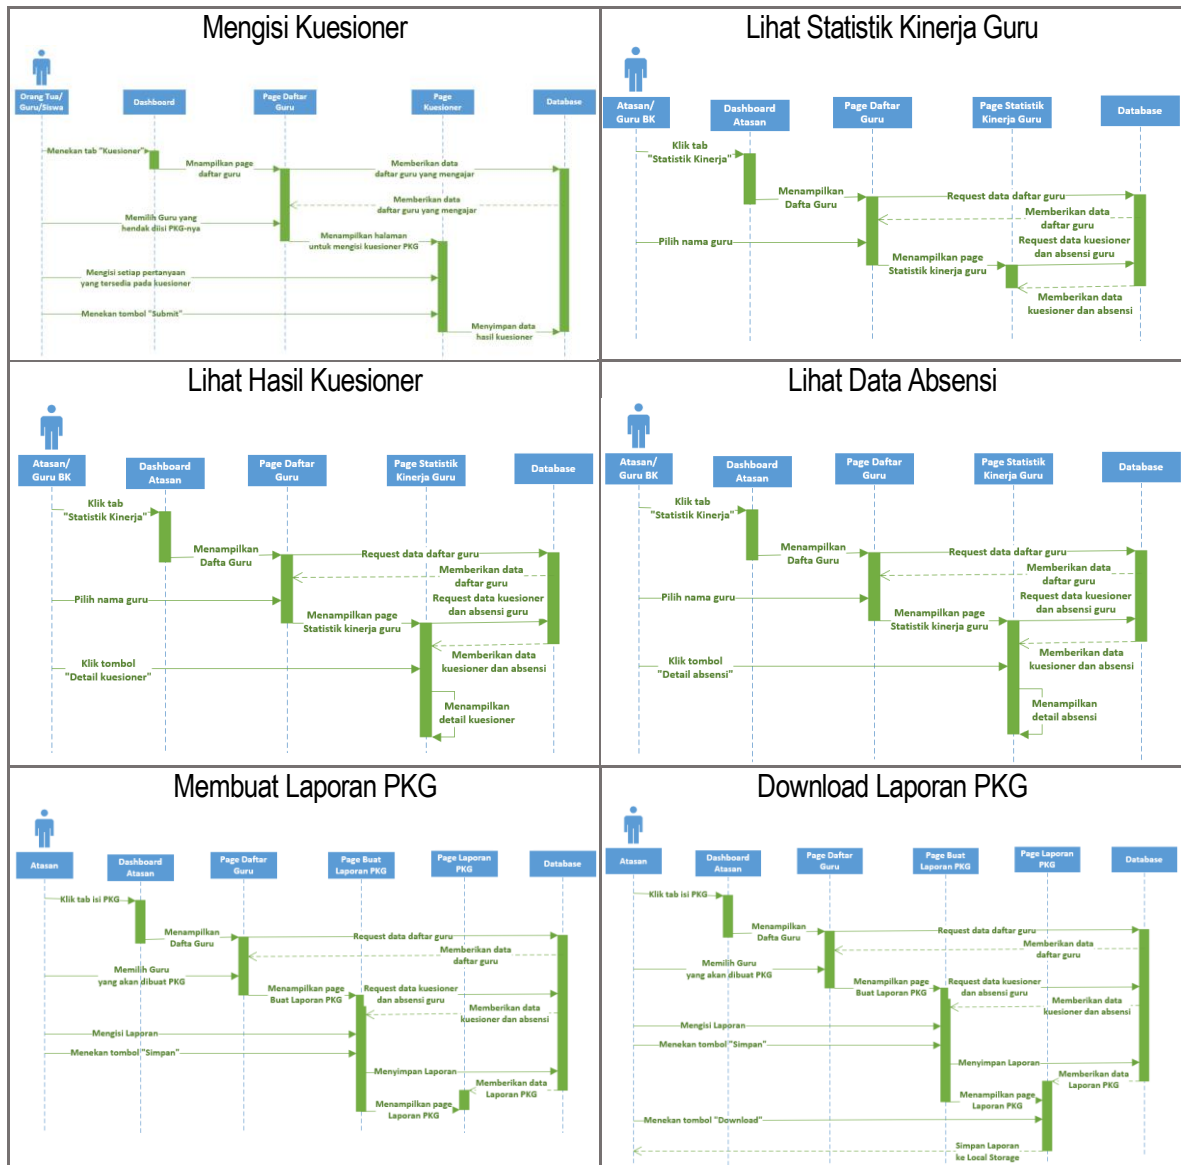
Mengisi Kuesioner

Orang Tua/ Guru/Siswa
Dashboard
Page Daftar Guru
Page Kuesioner
Database

Menekan tab "Kuesioner"
Mnampilkan page daftar guru
Memberikan data daftar guru yang mengajar
Memberikan data daftar guru yang mengajar
Memilih Guru yang hendak diisi PKG-nya
Menampilkan halaman untuk mengisi kuesioner PKG
Mengisi setiap pertanyaan yang tersedia pada kuesioner
Menekan tombol "Submit"
Menyimpan data hasil kuesioner

Lihat Statistik Kinerja Guru

Atasan/ Guru BK
Dashboard Atasan
Page Daftar Guru
Page Statistik Kinerja Guru
Database

Klik tab "Statistik Kinerja"
Menampilkan Dafta Guru
Request data daftar guru
Memberikan data daftar guru
Pilih nama guru
Request data kuesioner dan absensi guru
Menampilkan page Statistik kinerja guru
Memberikan data kuesioner dan absensi

Lihat Hasil Kuesioner

Atasan/ Guru BK
Dashboard Atasan
Page Daftar Guru
Page Statistik Kinerja Guru
Database

Klik tab "Statistik Kinerja"
Menampilkan Dafta Guru
Request data daftar guru
Memberikan data daftar guru
Pilih nama guru
Request data kuesioner dan absensi guru
Menampilkan page Statistik kinerja guru
Klik tombol "Detail kuesioner"
Memberikan data kuesioner dan absensi
Menampilkan detail kuesioner

Lihat Data Absensi

Atasan/ Guru BK
Dashboard Atasan
Page Daftar Guru
Page Statistik Kinerja Guru
Database

Klik tab "Statistik Kinerja"
Menampilkan Dafta Guru
Request data daftar guru
Memberikan data daftar guru
Pilih nama guru
Request data kuesioner dan absensi guru
Menampilkan page Statistik kinerja guru
Klik tombol "Detail absensi"
Memberikan data kuesioner dan absensi
Menampilkan detail absensi

Membuat Laporan PKG

Atasan
Dashboard Atasan
Page Daftar Guru
Page Buat Laporan PKG
Page Laporan PKG
Database

Klik tab isi PKG
Menampilkan Dafta Guru
Request data daftar guru
Memberikan data daftar guru
Memilih Guru yang akan dibuat PKG
Menampilkan page Buat Laporan PKG
Request data kuesioner dan absensi guru
Memberikan data kuesioner dan absensi
Mengisi Laporan
Menekan tombol "Simpan"
Menyimpan Laporan
Memberikan data Laporan PKG
Menampilkan page Laporan PKG

Download Laporan PKG

Atasan
Dashboard Atasan
Page Daftar Guru
Page Buat Laporan PKG
Page Laporan PKG
Database

Klik tab isi PKG
Menampilkan Dafta Guru
Request data daftar guru
Memberikan data daftar guru
Memilih Guru yang akan dibuat PKG
Menampilkan page Buat Laporan PKG
Request data kuesioner dan absensi guru
Memberikan data kuesioner dan absensi
Mengisi Laporan
Menekan tombol "Simpan"
Menyimpan Laporan
Memberikan data Laporan PKG
Menampilkan page Laporan PKG
Menekan tombol "Download"
Simpan Laporan ke Local Storage